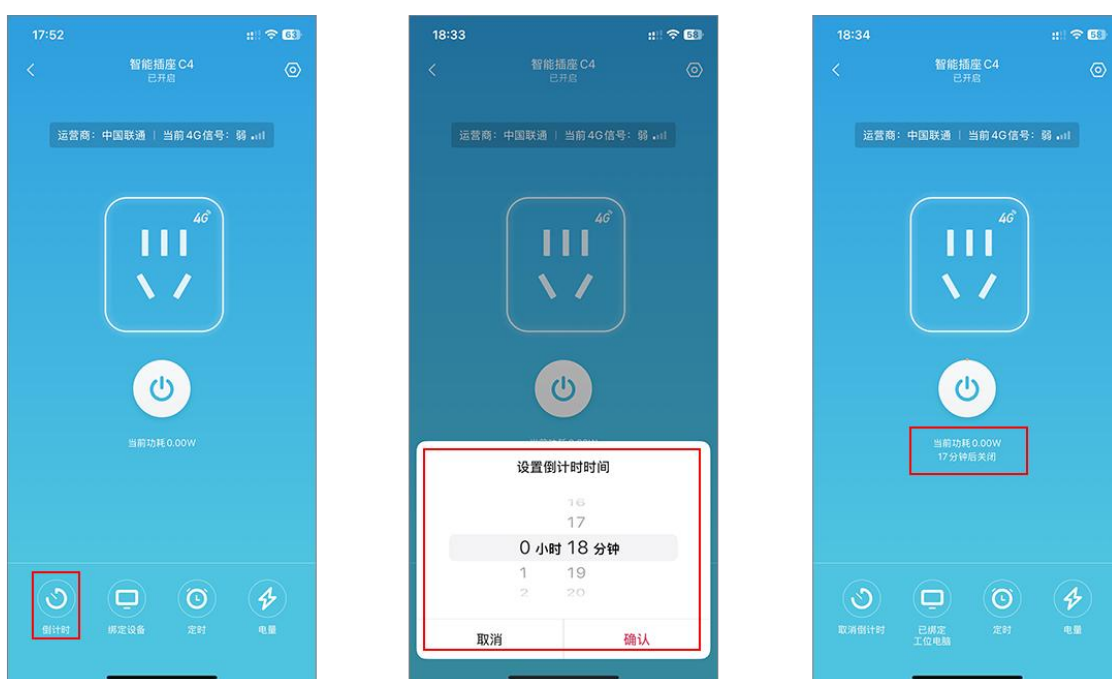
17:52
63
智能插座C4
已开启
运营商：中国联通 | 当前4G信号：弱
4G
当前功耗 0.00W
倒计时
绑定设备
定时
电量

18:33
58
智能插座C4
已开启
运营商：中国联通 | 当前4G信号：弱
4G
设置倒计时时间
16
17
0 小时 18 分钟
1 19
2 20
取消
确认

18:34
58
智能插座C4
已开启
运营商：中国联通 | 当前4G信号：弱
4G
当前功耗 0.00W
17 分钟后关闭
取消倒计时
已绑定 工位电脑
定时
电量